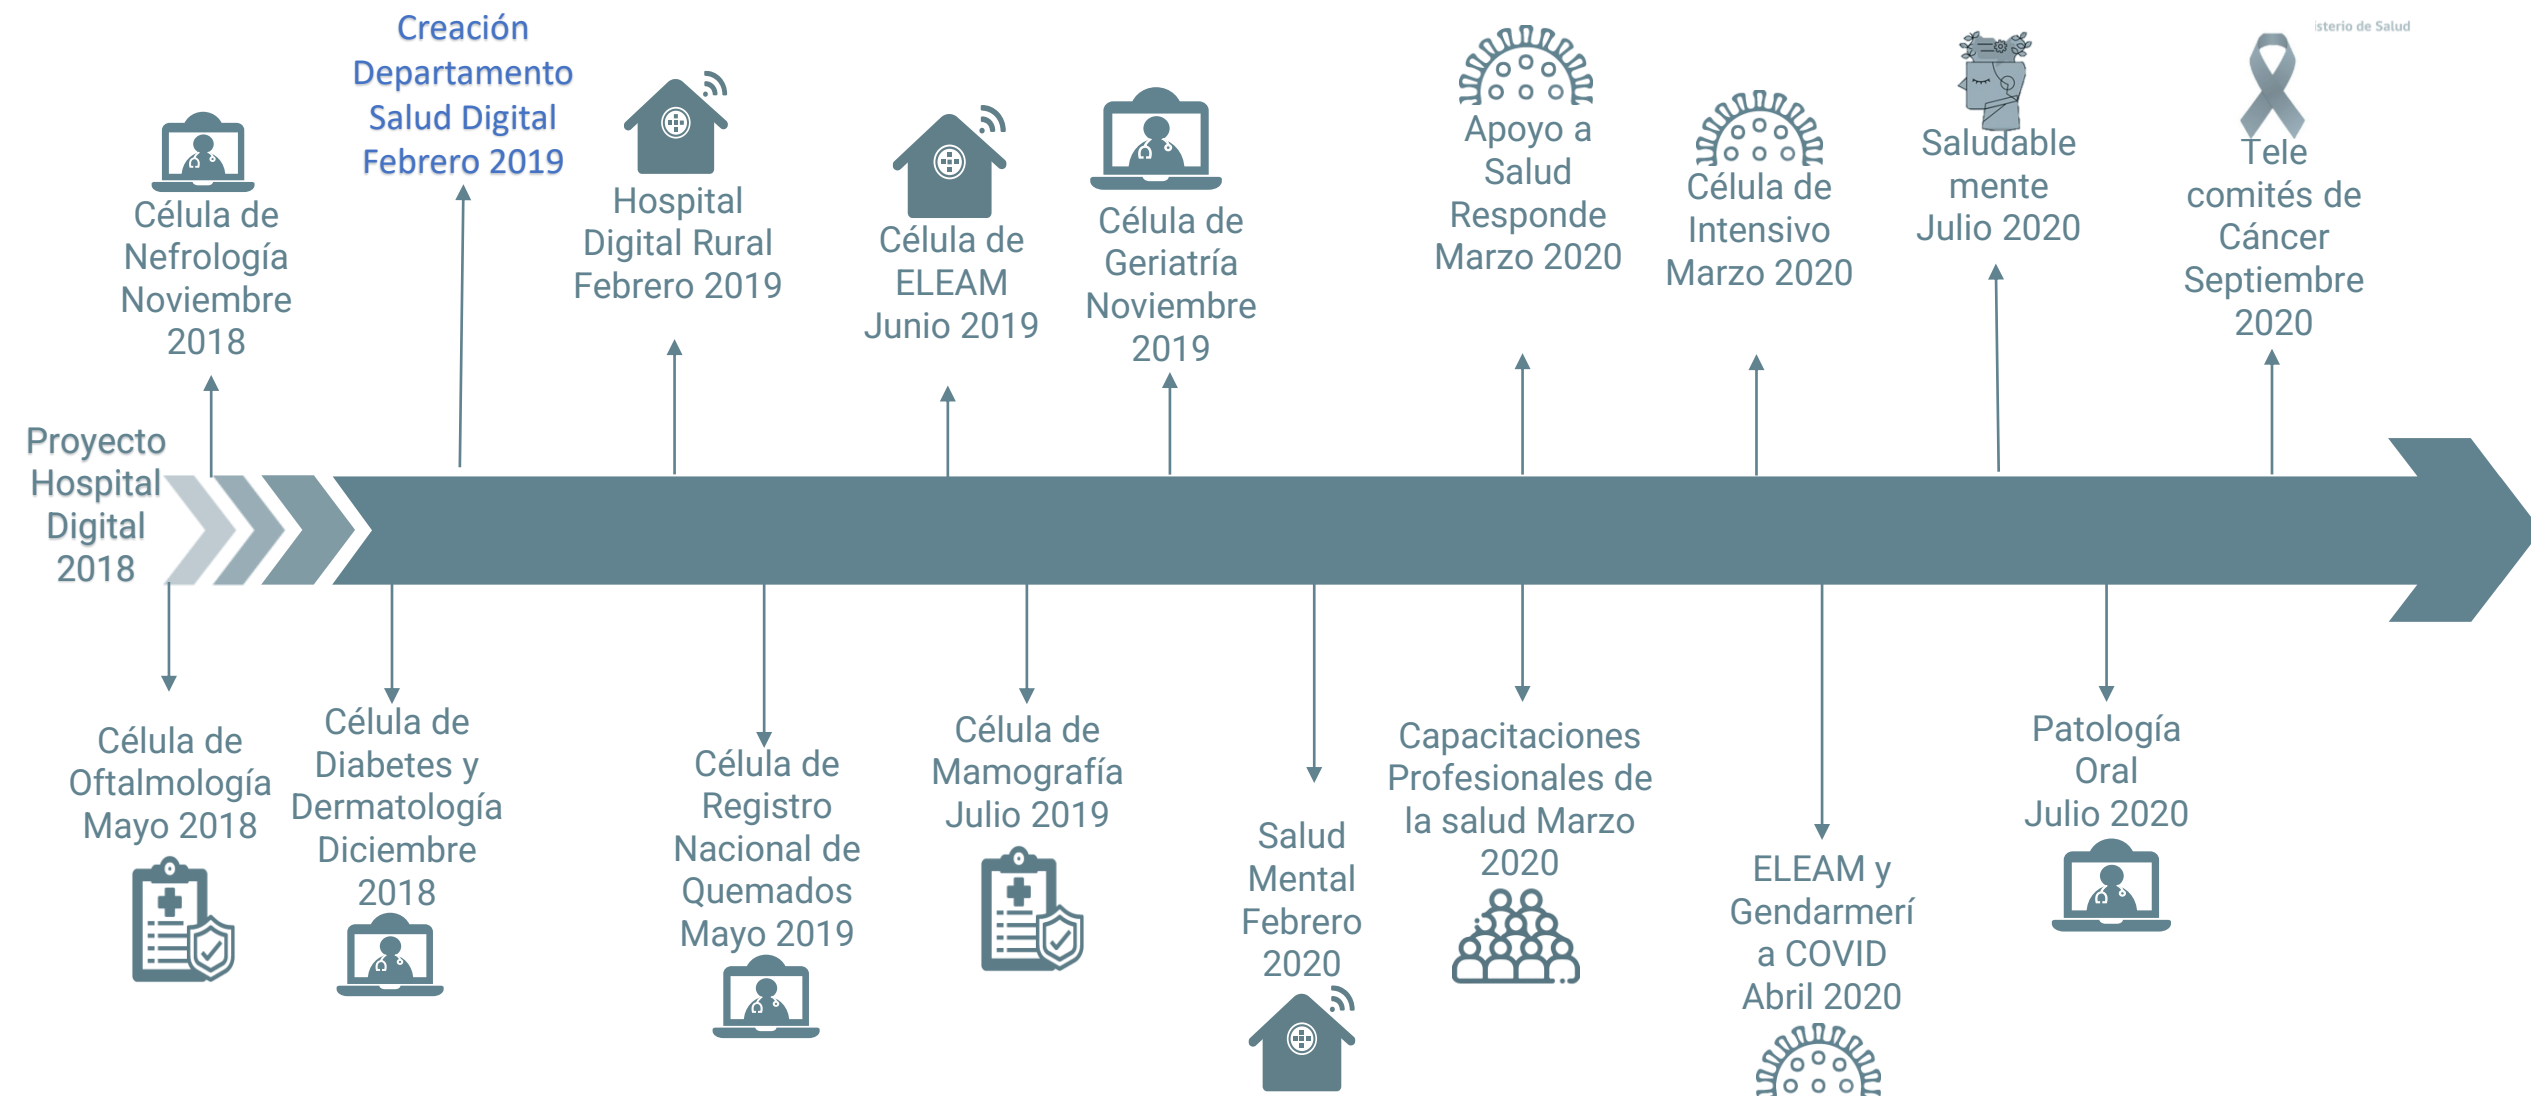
Creación Departamento Salud Digital Febrero 2019

isterio de Salud

Célula de Nefrología Noviembre 2018

Hospital Digital Rural Febrero 2019

Célula de ELEAM Junio 2019

Célula de Geriatría Noviembre 2019

Apoyo a Salud Responde Marzo 2020

Célula de Intensivo Marzo 2020

Saludable mente Julio 2020

Tele comités de Cáncer Septiembre 2020

Proyecto Hospital Digital 2018

Célula de Oftalmología Mayo 2018

Célula de Diabetes y Dermatología Diciembre 2018

Célula de Registro Nacional de Quemados Mayo 2019

Célula de Mamografía Julio 2019

Salud Mental Febrero 2020

Capacitaciones Profesionales de la salud Marzo 2020

ELEAM y Gendarmerí a COVID Abril 2020

Patología Oral Julio 2020